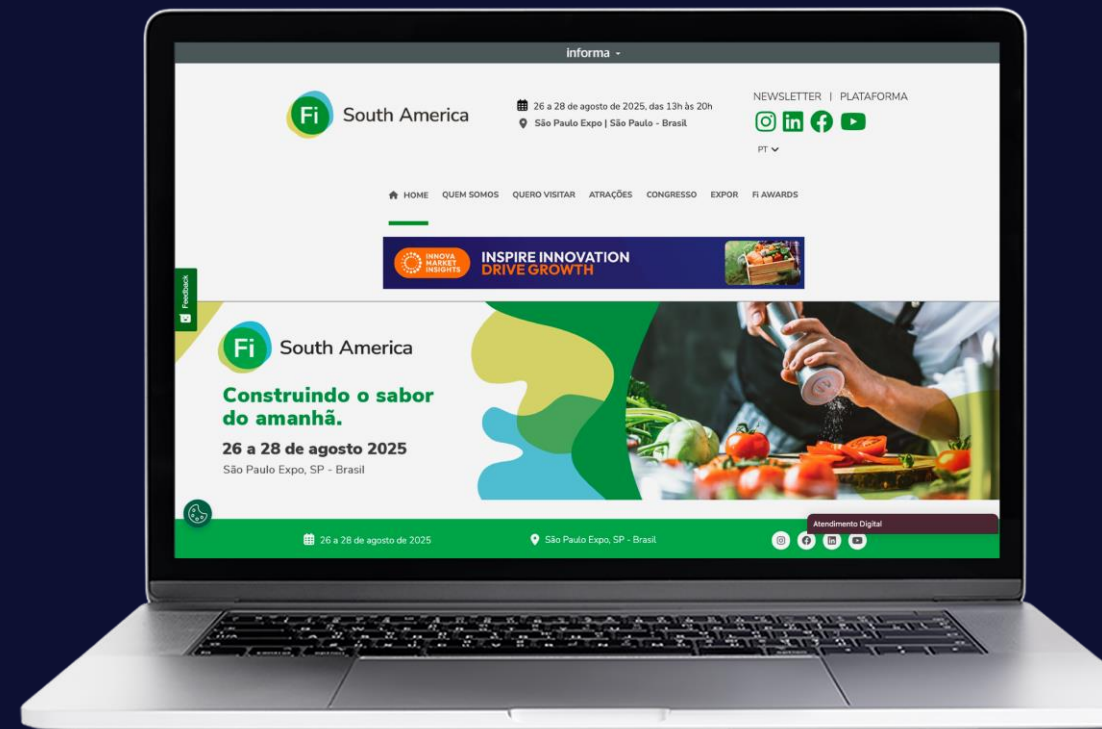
informa

Fi South America

26 a 28 de agosto de 2025, das 13h às 20h
São Paulo Expo | São Paulo - Brasil

NEWSLETTER | PLATAFORMA

PT

HOME QUEM SOMOS QUERO VISITAR ATRAÇÕES CONGRESSO EXPOR Fi AWARDS

INNOVA MARKET INSIGHTS INSPIRE INNOVATION DRIVE GROWTH

Feedback

Fi South America

Construindo o sabor do amanhã.

26 a 28 de agosto 2025

São Paulo Expo, SP - Brasil

26 a 28 de agosto de 2025

São Paulo Expo, SP - Brasil

Atendimento Digital